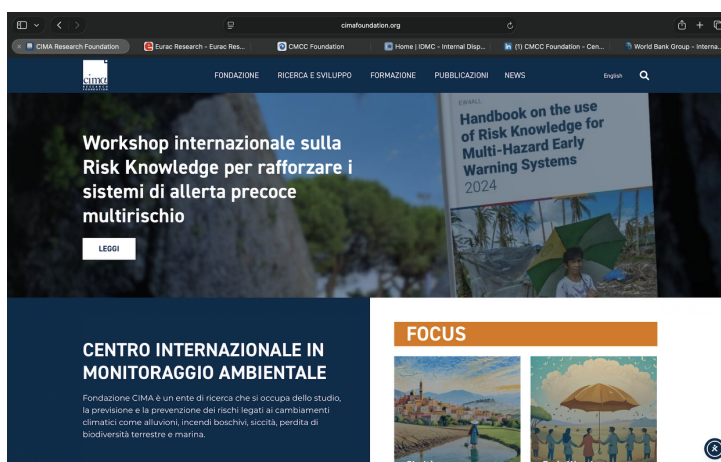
cimafoundation.org

CIMA Research Foundation
Eurac Research - Eurac Res...
CMCC Foundation
Home | IDMC - Internal Disp...
(1) CMCC Foundation - Cen...
World Bank Group - Interna...

cima

FONDAZIONE
RICERCA E SVILUPPO
FORMAZIONE
PUBBLICAZIONI
NEWS
English

Workshop internazionale sulla Risk Knowledge per rafforzare i sistemi di allerta precoce multirischio

LEGGI

EWARLL
Handbook on the use of Risk Knowledge for Multi-Hazard Early Warning Systems
2024

CENTRO INTERNAZIONALE IN MONITORAGGIO AMBIENTALE

Fondazione CIMA è un ente di ricerca che si occupa dello studio, la previsione e la prevenzione dei rischi legati ai cambiamenti climatici come alluvioni, incendi boschivi, siccità, perdita di biodiversità terrestre e marina.

FOCUS